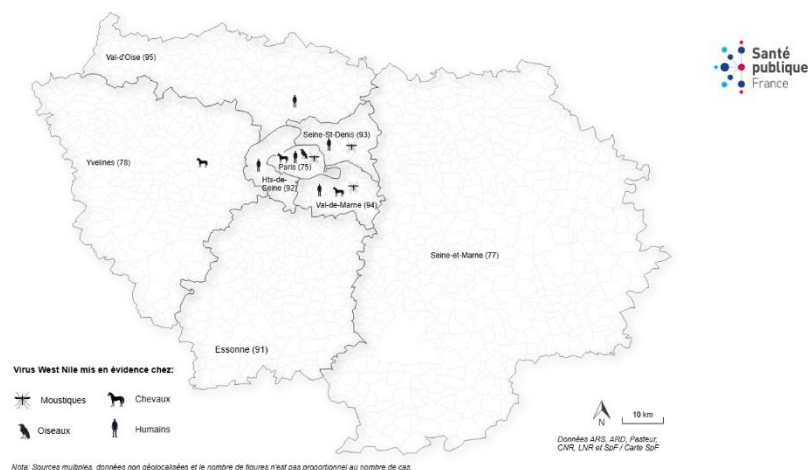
Santé publique France

Val-d'Oise (95)

Yvelines (78)

Seine-St-Denis (93)

Paris (75)

Hts-de-Seine (92)

Val-de-Marne (94)

Seine-et-Marne (77)

Essonne (91)

Virus West Nile mis en évidence chez:

Moustiques

Chevaux

Oiseaux

Humains

N

10 km

Données ARS, ARD, Pasteur, CNR, LNR et SpF / Carte SpF

Nota: Sources multiples, données non géolocalisées et le nombre de figures n'est pas proportionnel au nombre de cas.